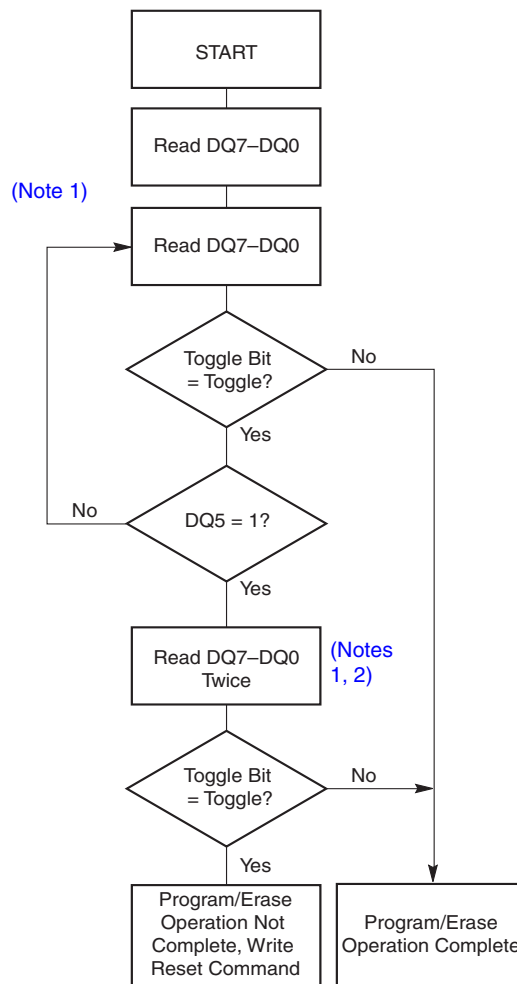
START

Read DQ7–DQ0

(Note 1)

Read DQ7–DQ0

Toggle Bit = Toggle?

No

Yes

No

DQ5 = 1?

Yes

Read DQ7–DQ0 Twice

(Notes 1, 2)

Toggle Bit = Toggle?

No

Yes

Program/Erase Operation Not Complete, Write Reset Command

Program/Erase Operation Complete